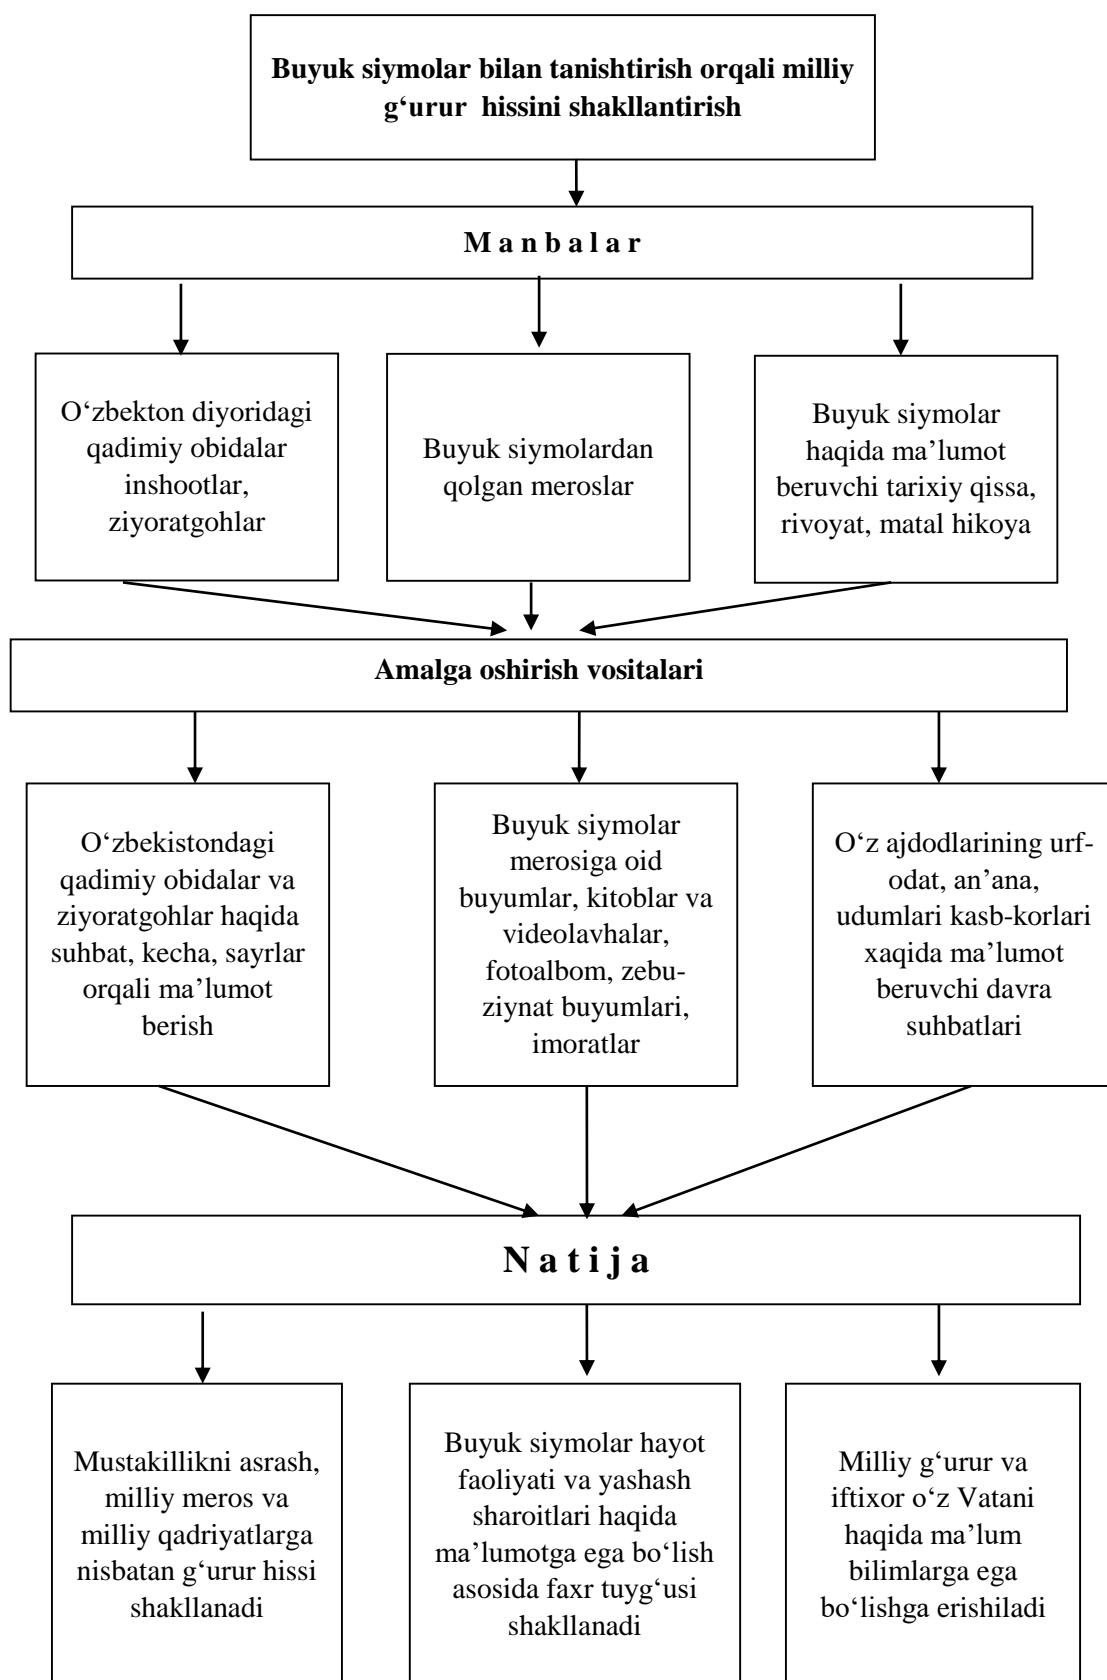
Buyuk siymolar bilan tanishtirish orqali milliy g‘urur hissini shakllantirish

M a n b a l a r

O‘zbekton diyoridagi qadimiy obidalar inshootlar, ziyoratgohlar

Buyuk siymolardan qolgan meroslar

Buyuk siymolar haqida ma’lumot beruvchi tarixiy qissa, rivoyat, matal hikoya

Amalga oshirish vositalari

O‘zbekistondagi qadimiy obidalar va ziyoratgohlar haqida suhbat, kecha, sayrlar orqali ma’lumot berish

Buyuk siymolar merosiga oid buyumlar, kitoblar va videolavhalar, fotoalbom, zebu-ziynat buyumlari, imoratlar

O‘z ajdodlarining urf-odat, an’ana, udumlari kasb-korlari xaqida ma’lumot beruvchi davra suhbatlari

N a t i j a

Mustakillikni asrash, milliy meros va milliy qadriyatlarga nisbatan g‘urur hissi shakllanadi

Buyuk siymolar hayot faoliyati va yashash sharoitlari haqida ma’lumotga ega bo‘lish asosida faxr tuyg‘usi shakllanadi

Milliy g‘urur va iftixor o‘z Vatani haqida ma’lum bilimlarga ega bo‘lishga erishiladi